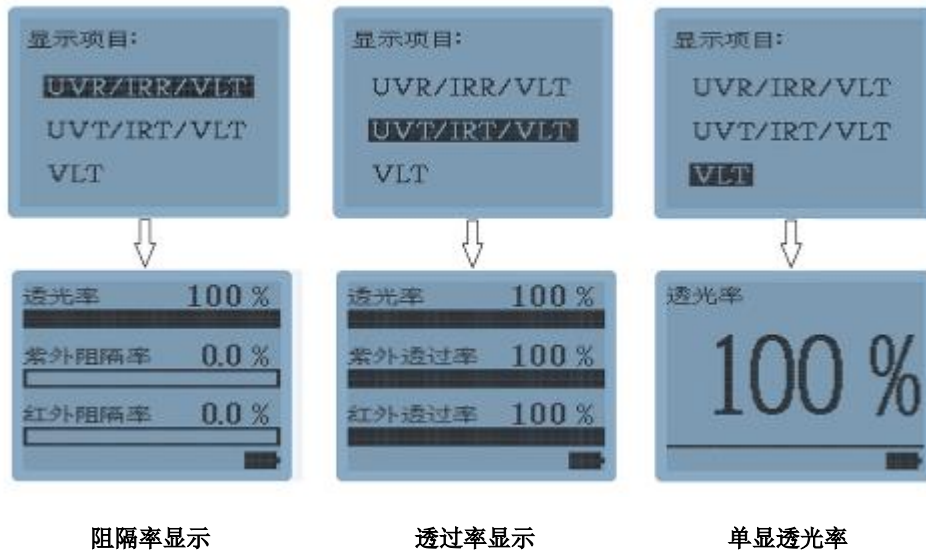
显示项目:
UVR/IRR/VLT
UVT/IRT/VLT
VLT

透光率 100 %
紫外阻隔率 0.0 %
红外阻隔率 0.0 %

阻隔率显示

显示项目:
UVR/IRR/VLT
UVT/IRT/VLT
VLT

透光率 100 %
紫外透过率 100 %
红外透过率 100 %

透过率显示

显示项目:
UVR/IRR/VLT
UVT/IRT/VLT
VLT

透光率
100 %

单显透光率